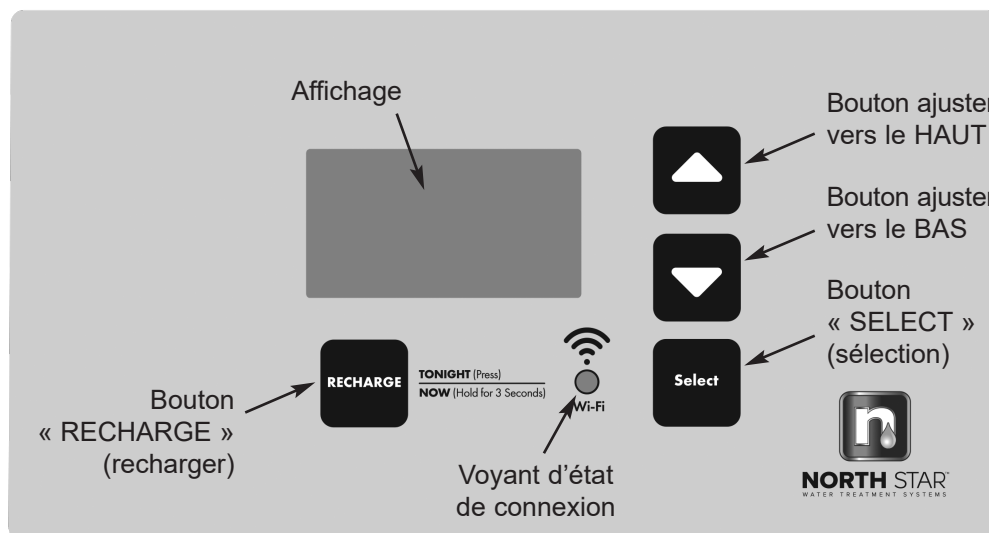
Affichage

Bouton ajuster vers le HAUT

Bouton ajuster vers le BAS

Bouton « SELECT » (sélection)

Select

RECHARGE

TONIGHT (Press)
NOW (Hold for 3 Seconds)

Wi-Fi

Bouton « RECHARGE » (recharger)

Voyant d'état de connexion

n

NORTH STAR®
WATER TREATMENT SYSTEMS